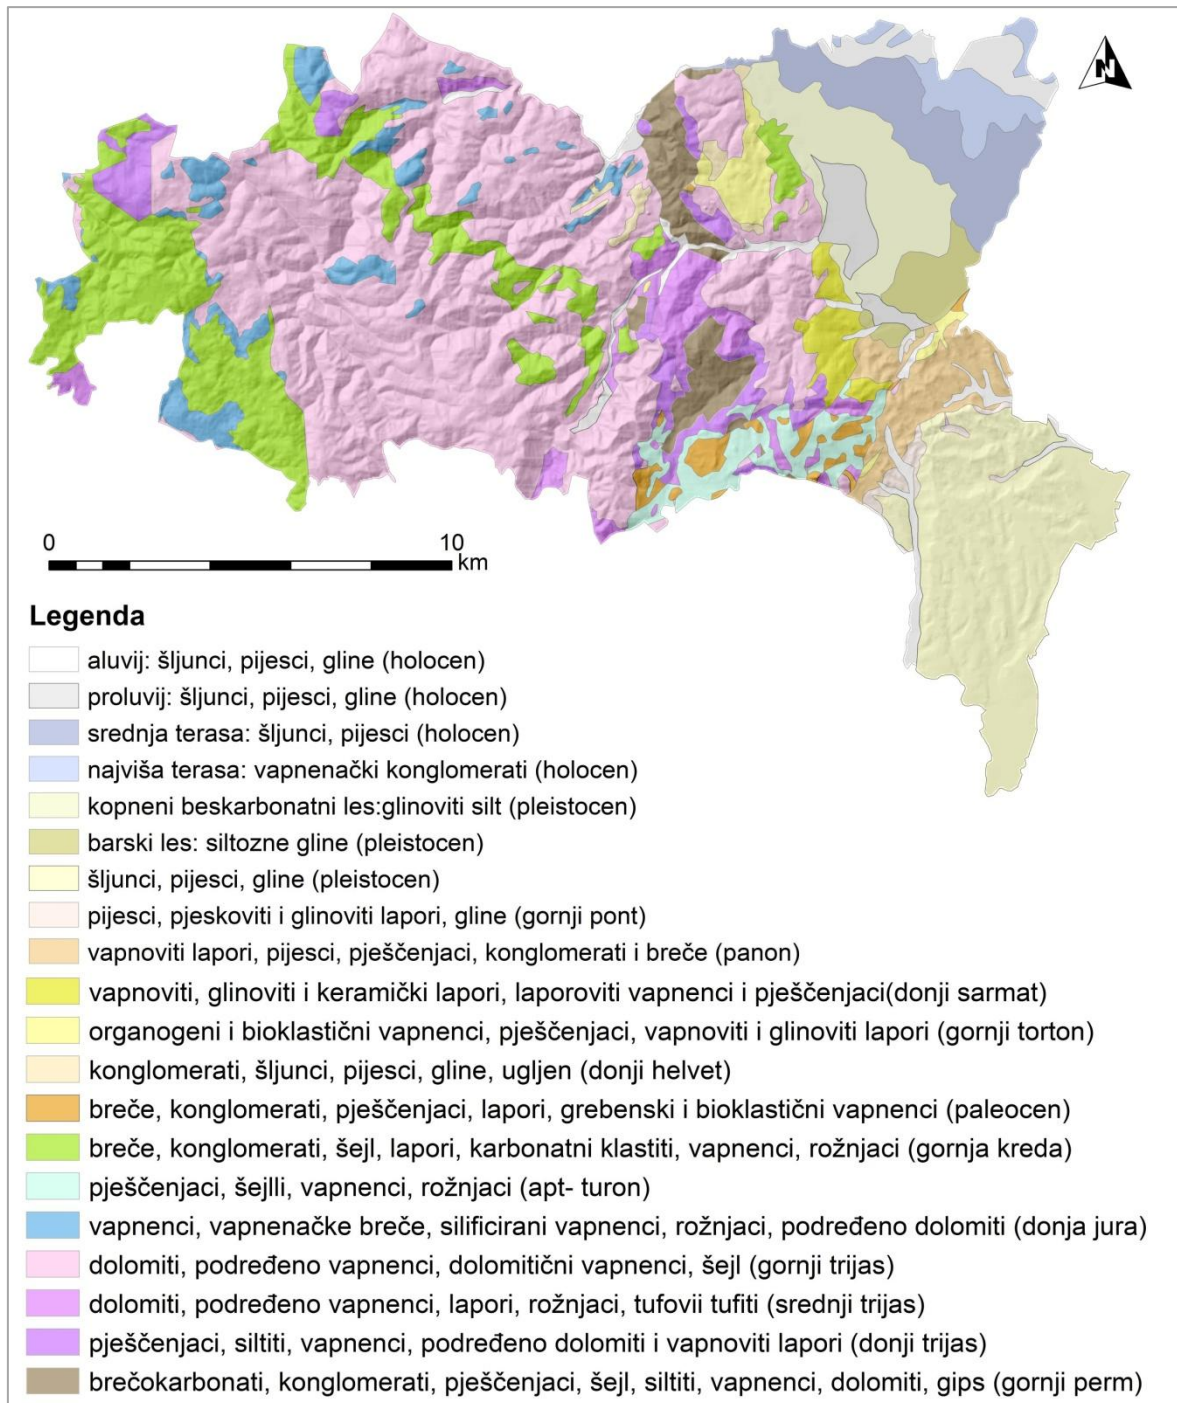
N

0 10 km

Legenda

aluvij: šljunci, pijesci, gline (holocen)
proluvij: šljunci, pijesci, gline (holocen)
srednja terasa: šljunci, pijesci (holocen)
najviša terasa: vapnenački konglomerati (holocen)
kopneni beskarbonatni les:glinoviti silt (pleistocen)
barski les: siltozne gline (pleistocen)
šljunci, pijesci, gline (pleistocen)
pijesci, pjeskoviti i glinoviti lapori, gline (gornji pont)
vapnoviti lapori, pijesci, pješčenjaci, konglomerati i breče (panon)
vapnoviti, glinoviti i keramički lapori, laporoviti vapnenci i pješčenjaci(donji sarmat)
organogeni i bioklastični vapnenci, pješčenjaci, vapnoviti i glinoviti lapori (gornji torton)
konglomerati, šljunci, pijesci, gline, ugljen (donji helvet)
breče, konglomerati, pješčenjaci, lapori, grebenski i bioklastični vapnenci (paleocen)
breče, konglomerati, šejl, lapori, karbonatni klastiti, vapnenci, rožnjaci (gornja kreda)
pješčenjaci, šejlli, vapnenci, rožnjaci (apt- turon)
vapnenci, vapnenačke breče, silificirani vapnenci, rožnjaci, podređeno dolomiti (donja jura)
dolomiti, podređeno vapnenci, dolomitični vapnenci, šejl (gornji trijas)
dolomiti, podređeno vapnenci, lapori, rožnjaci, tufovii tufiti (srednji trijas)
pješčenjaci, siltiti, vapnenci, podređeno dolomiti i vapnoviti lapori (donji trijas)
brečokarbonati, konglomerati, pješčenjaci, šejl, siltiti, vapnenci, dolomiti, gips (gornji perm)